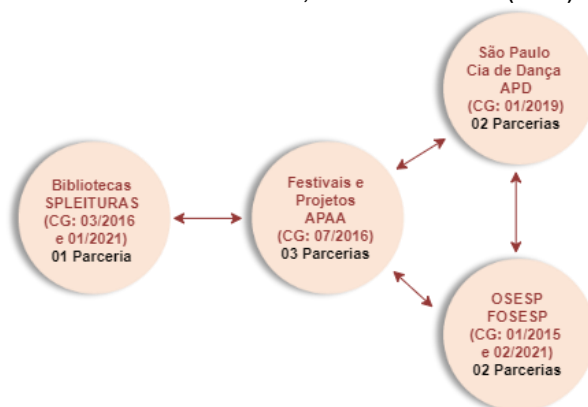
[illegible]

Bibliotecas SPLEITURAS (CG: 03/2016 e 01/2021)
01 Parceria

Festivais e Projetos APAA (CG: 07/2016)
03 Parcerias

São Paulo Cia de Dança APD (CG: 01/2019)
02 Parcerias

OSESP FOSESP (CG: 01/2015 e 02/2021)
02 Parcerias